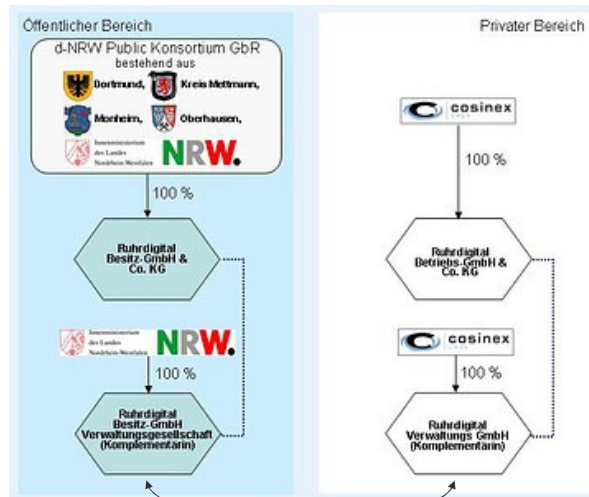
Öffentlicher Bereich

d-NRW Public Konsortium GbR
bestehend aus

Dortmund, Kreis Mettmann,

Monheim, Oberhausen,

Innenministerium des Landes Nordrhein-Westfalen NRW.

100 %

Ruhrdigital Besitz-GmbH & Co. KG

Innenministerium des Landes Nordrhein-Westfalen NRW.

100 %

Ruhrdigital Besitz-GmbH Verwaltungsgesellschaft (Komplementärin)

Privater Bereich

cosinex

100 %

Ruhrdigital Betriebs-GmbH & Co. KG

cosinex

100 %

Ruhrdigital Verwaltungs GmbH (Komplementärin)